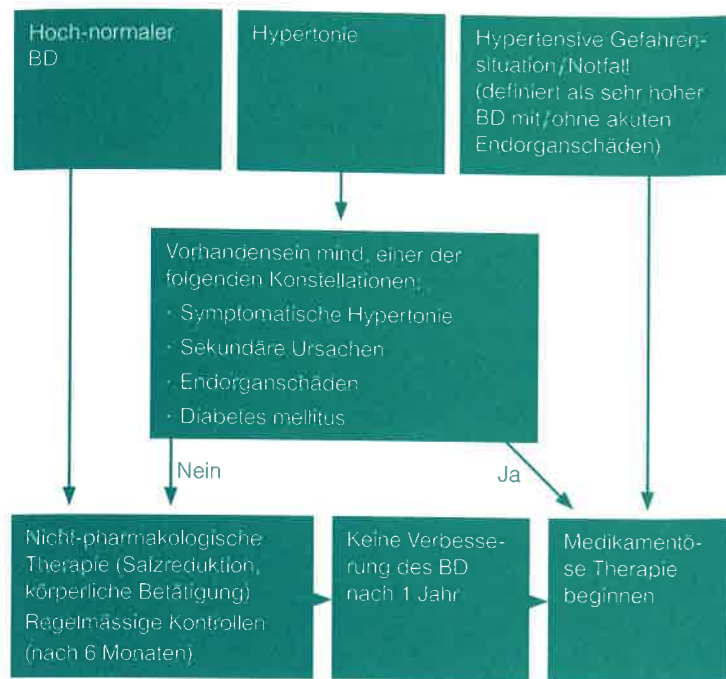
Hoch-normaler BD

Hypertonie

Hypertensive Gefahrensituation/Notfall (definiert als sehr hoher BD mit/ohne akuten Endorganschäden)

Vorhandensein mind. einer der folgenden Konstellationen:
· Symptomatische Hypertonie
· Sekundäre Ursachen
· Endorganschäden
· Diabetes mellitus

Nein

Ja

Nicht-pharmakologische Therapie (Salzreduktion, körperliche Betätigung)
Regelmässige Kontrollen (nach 6 Monaten)

Keine Verbesserung des BD nach 1 Jahr

Medikamentöse Therapie beginnen